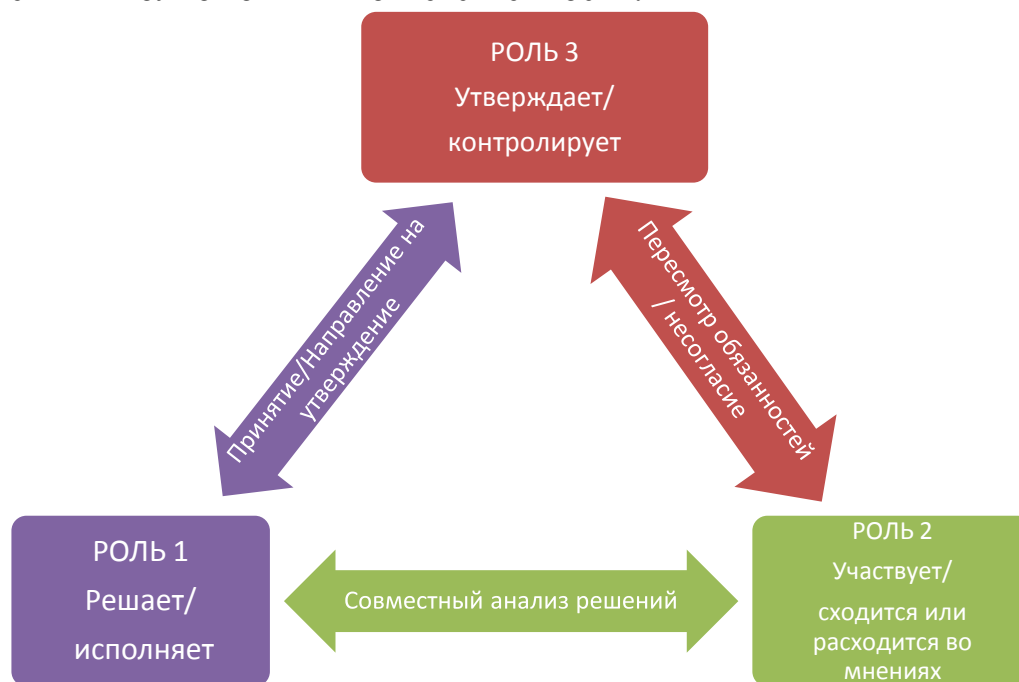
РОЛЬ 3
Утверждает/
контролирует

Принятие/Направление на утверждение

Пересмотр обязанностей / несогласие

РОЛЬ 1
Решает/
исполняет

Совместный анализ решений

РОЛЬ 2
Участвует/
сходится или расходится во мнениях